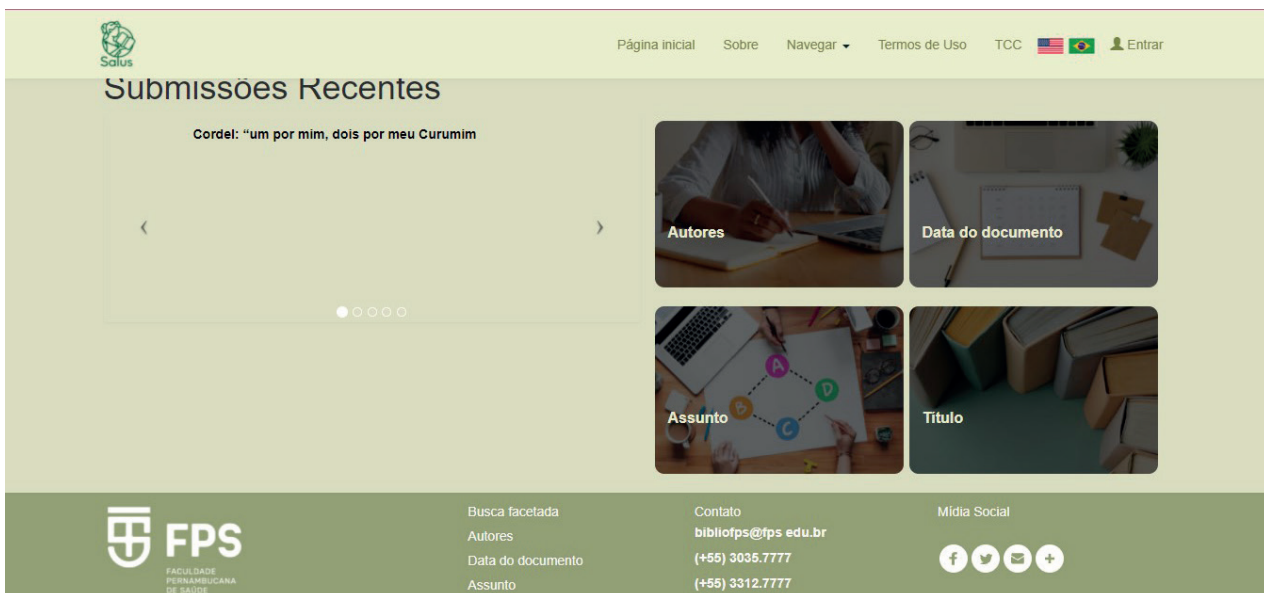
Salus

Página inicial Sobre Navegar TCC Termos de Uso Entrar

Submissões Recentes

Cordel: "um por mim, dois por meu Curumim

‹ ›

Autores

Data do documento

Assunto

Título

A B C D

FPS
FACULDADE PERNAMBUCANA DE SAÚDE

Busca facetada
Autores
Data do documento
Assunto

Contato
bibliofps@fps edu.br
(+55) 3035.7777
(+55) 3312.7777

Mídia Social